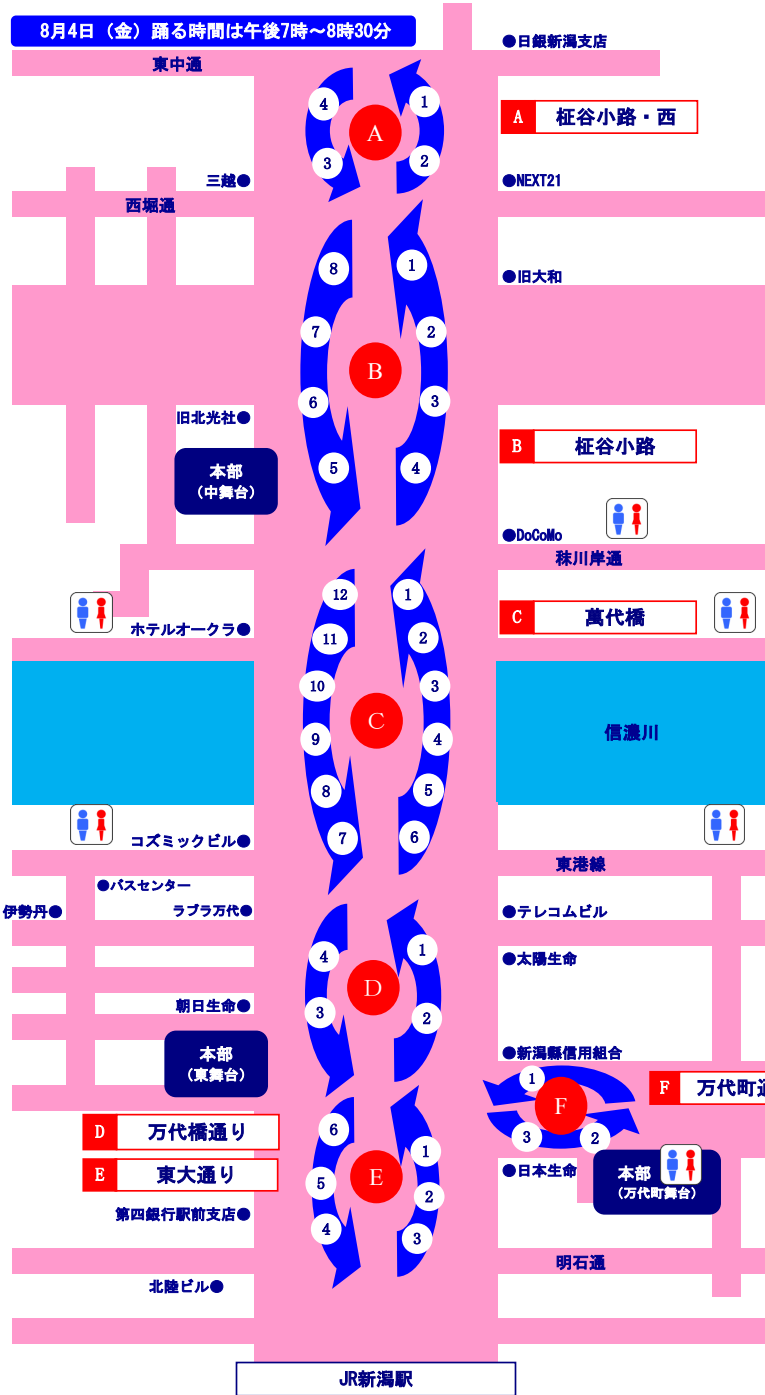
8月4日（金）踊る時間は午後7時～8時30分

●日銀新潟支店

東中通

4
1
A
3
2

A 柾谷小路・西

三越●
●NEXT21

西堀通

8
1
●旧大和
7
2
B
6
3
旧北光社●
5
4

本部
（中舞台）

B 柾谷小路

●DoCoMo

柿川岸通

12
1
ホテルオークラ●
C 萬代橋
11
2
10
3
C
9
4
信濃川
8
5
7
6
コズミックビル●

東港線

●バスセンター
伊勢丹●
ラブラ万代●
●テレコムビル

4
1
●太陽生命
D
3
2
朝日生命●

本部
（東舞台）

●新潟縣信用組合

1
F
F 万代町通
3
2

D 万代橋通り
6
1
E 東大通り
5
E
●日本生命
2
本部
（万代町舞台）
第四銀行駅前支店●
4
3

明石通

北陸ビル●

JR新潟駅